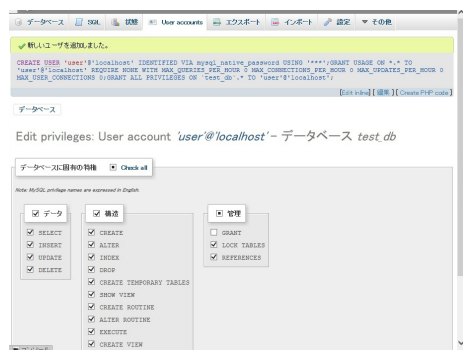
データベース | SQL | 状態 | User accounts | エクスポート | インポート | 設定 | その他

新しいユーザを追加しました。

CREATE USER 'user'@'localhost' IDENTIFIED VIA mysql_native_password USING '***';GRANT USAGE ON *.* TO 'user'@'localhost' REQUIRE NONE WITH MAX_QUERIES_PER_HOUR 0 MAX_CONNECTIONS_PER_HOUR 0 MAX_UPDATES_PER_HOUR 0 MAX_USER_CONNECTIONS 0;GRANT ALL PRIVILEGES ON `test_db`.* TO 'user'@'localhost';

[Edit inline] [ 編集 ] [ Create PHP code ]

データベース

Edit privileges: User account 'user'@'localhost' – データベース test_db

データベースに固有の特権 Check all

Note: MySQL privilege names are expressed in English.

データ
SELECT
INSERT
UPDATE
DELETE

構造
CREATE
ALTER
INDEX
DROP
CREATE TEMPORARY TABLES
SHOW VIEW
CREATE ROUTINE
ALTER ROUTINE
EXECUTE
CREATE VIEW

管理
GRANT
LOCK TABLES
REFERENCES